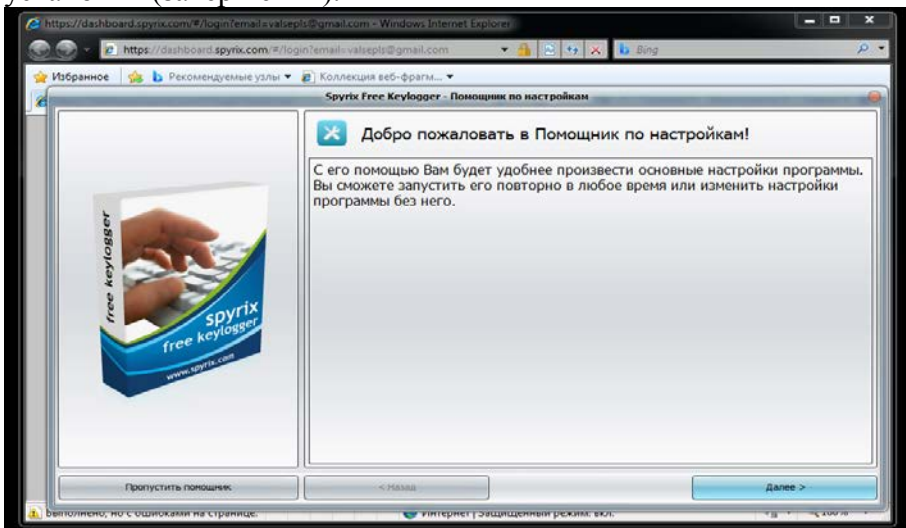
https://dashboard.spyrix.com/#/login?email=valsepls@gmail.com - Windows Internet Explorer

https://dashboard.spyrix.com/#/login?email=valsepls@gmail.com

Bing

Избранное

Рекомендуемые узлы ▾

Коллекция веб-фрагм... ▾

Spyrix Free Keylogger - Помощник по настройкам

Добро пожаловать в Помощник по настройкам!

С его помощью Вам будет удобнее произвести основные настройки программы. Вы сможете запустить его повторно в любое время или изменить настройки программы без него.

free keylogger

spyrix free keylogger

www.spyrix.com

Пропустить помощник

< Назад

Далее >

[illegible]выполнено, но с ошибками на странице.

Интернет | Защищенный режим: вкл.

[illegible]